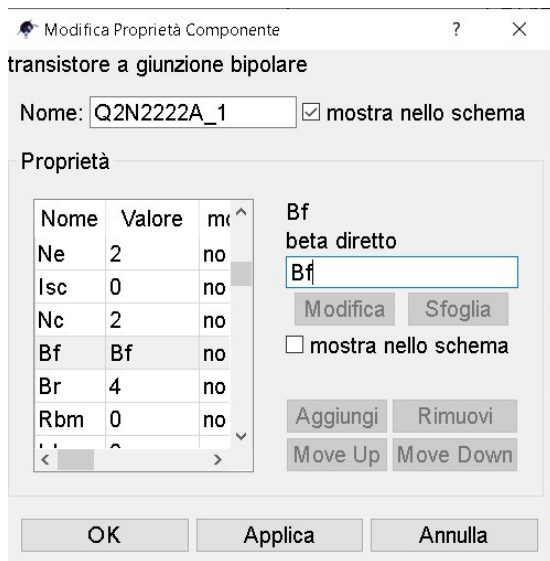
Modifica Proprietà Componente ? ×

transistore a giunzione bipolare

Nome: Q2N2222A_1 ☑ mostra nello schema

Proprietà

| Nome | Valore | m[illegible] |
|---|---|---|
| Ne | 2 | no |
| Isc | 0 | no |
| Nc | 2 | no |
| Bf | Bf | no |
| Br | 4 | no |
| Rbm | 0 | no |
| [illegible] | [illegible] | |

Bf
beta diretto
Bf

Modifica Sfoglia

☐ mostra nello schema

Aggiungi Rimuovi
Move Up Move Down

OK Applica Annulla